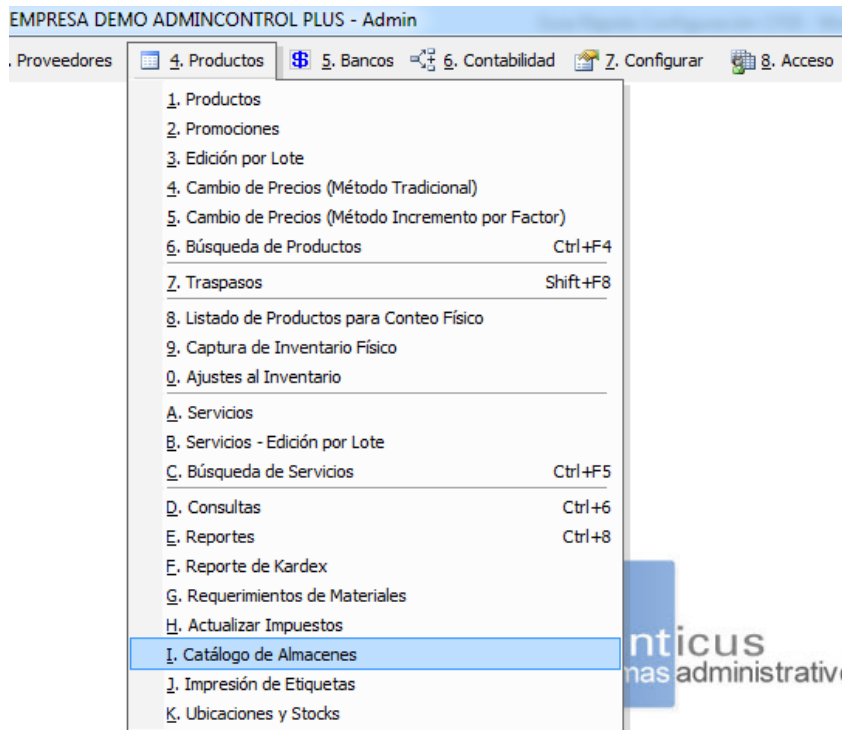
EMPRESA DEMO ADMINCONTROL PLUS - Admin

. Proveedores
4. Productos
5. Bancos
6. Contabilidad
7. Configurar
8. Acceso

1. Productos
2. Promociones
3. Edición por Lote
4. Cambio de Precios (Método Tradicional)
5. Cambio de Precios (Método Incremento por Factor)
6. Búsqueda de Productos Ctrl+F4
7. Traspasos Shift+F8
8. Listado de Productos para Conteo Físico
9. Captura de Inventario Físico
0. Ajustes al Inventario
A. Servicios
B. Servicios - Edición por Lote
C. Búsqueda de Servicios Ctrl+F5
D. Consultas Ctrl+6
E. Reportes Ctrl+8
F. Reporte de Kardex
G. Requerimientos de Materiales
H. Actualizar Impuestos
I. Catálogo de Almacenes
J. Impresión de Etiquetas
K. Ubicaciones y Stocks

nticus
nas administrativ